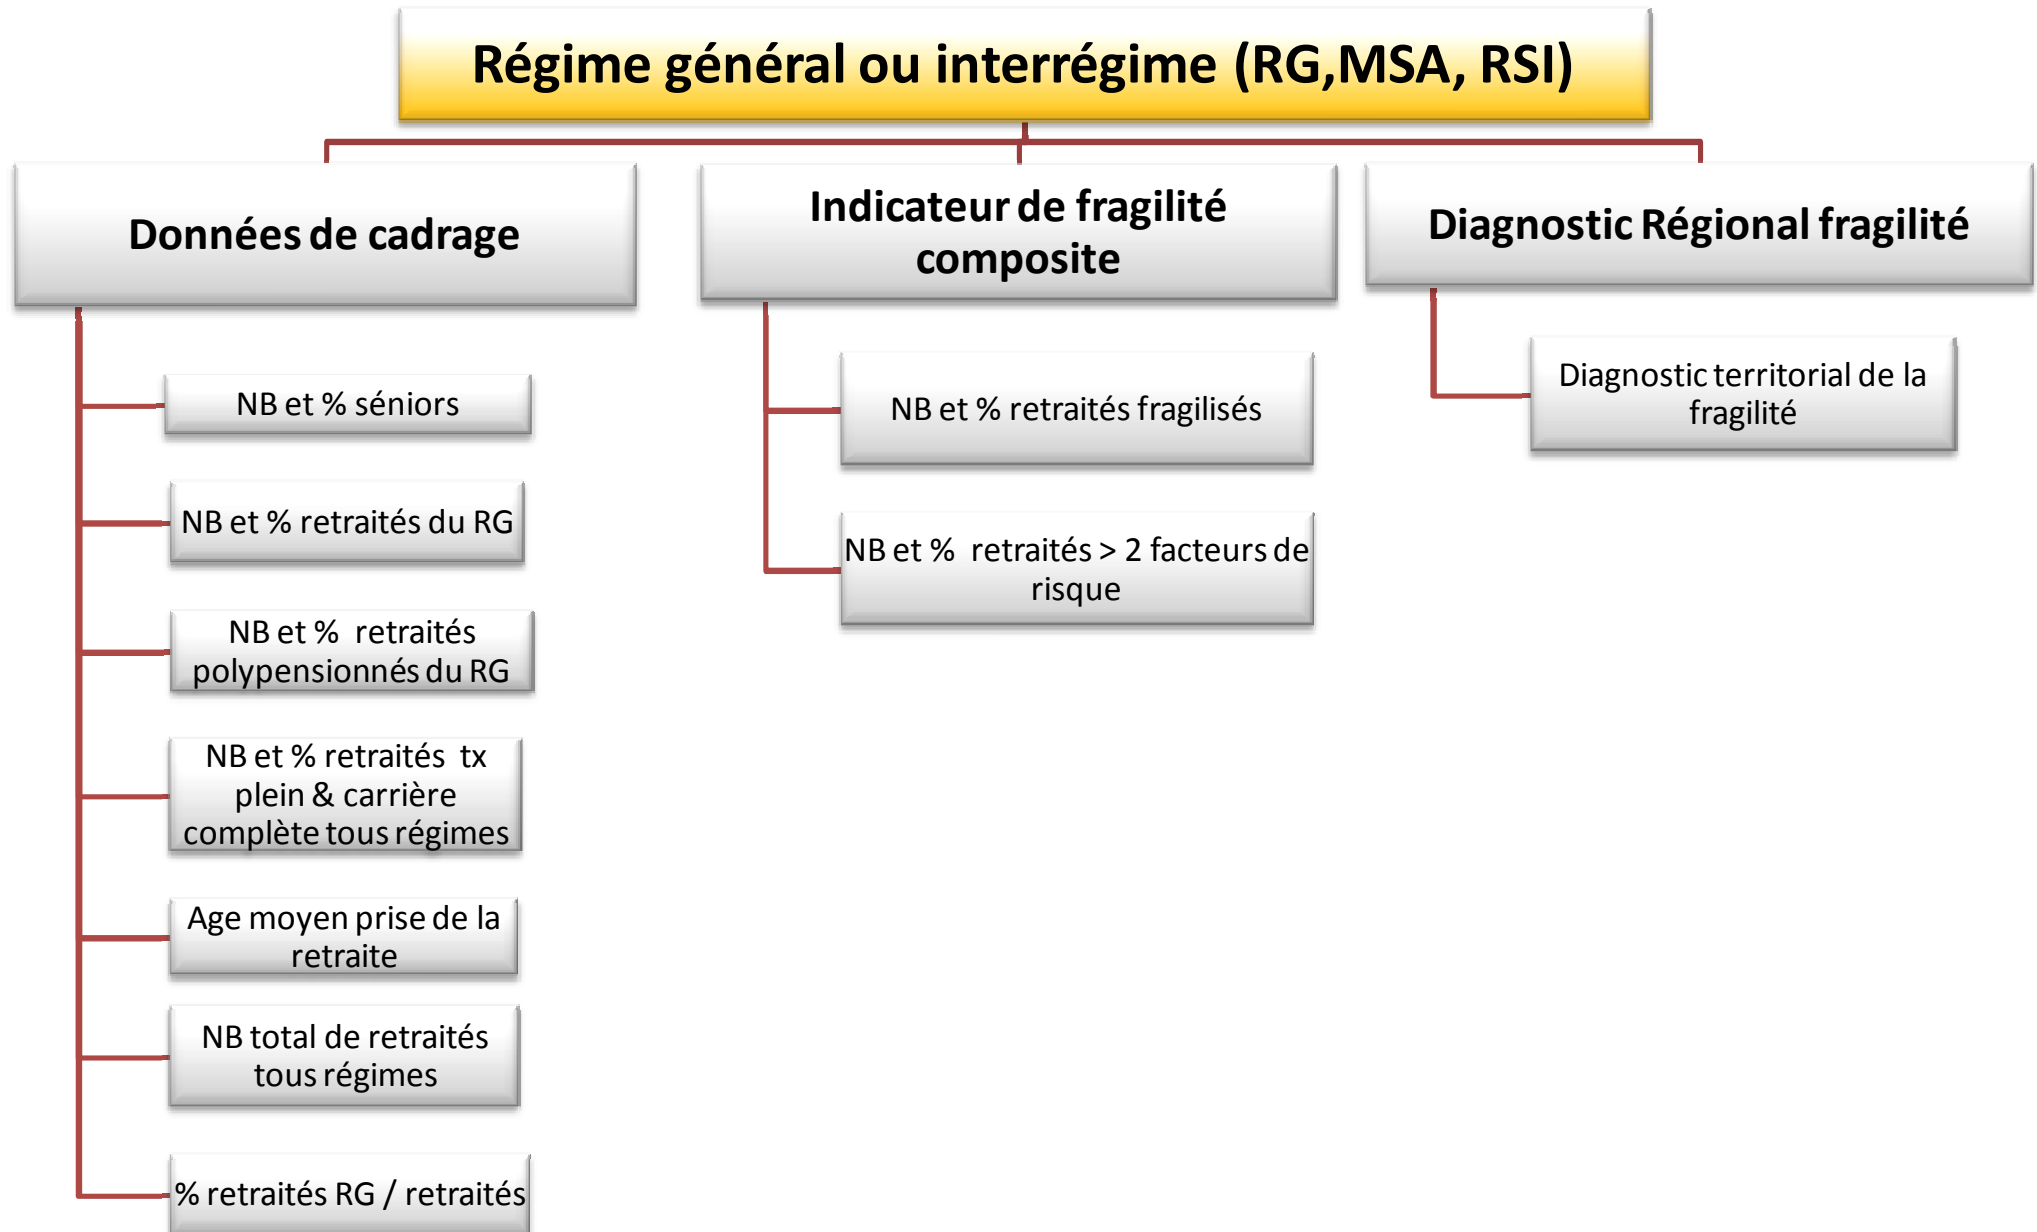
Régime général ou interrégime (RG,MSA, RSI)

Données de cadrage

NB et % séniors

NB et % retraités du RG

NB et % retraités polypensionnés du RG

NB et % retraités tx plein & carrière complète tous régimes

Age moyen prise de la retraite

NB total de retraités tous régimes

% retraités RG / retraités

Indicateur de fragilité composite

NB et % retraités fragilisés

NB et % retraités > 2 facteurs de risque

Diagnostic Régional fragilité

Diagnostic territorial de la fragilité